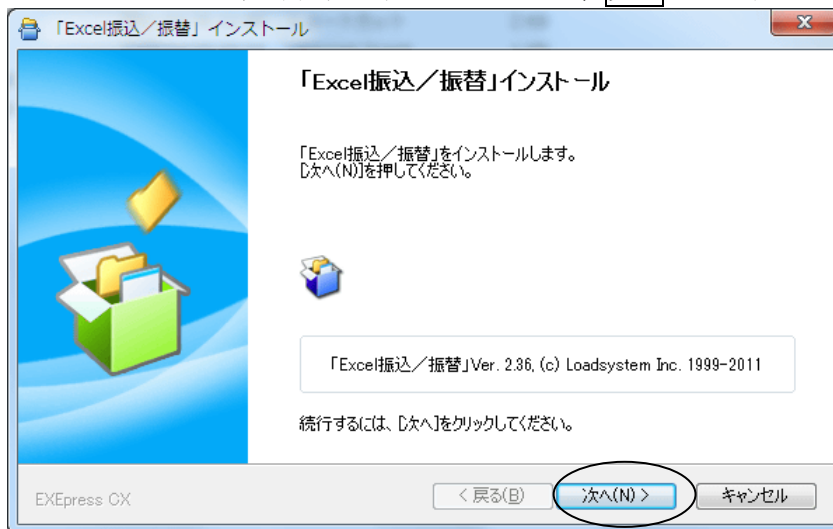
「Excel振込／振替」インストール

「Excel振込／振替」インストール

「Excel振込／振替」をインストールします。
[次へ(N)]を押してください。

「Excel振込／振替」Ver. 2.36, (c) Loadsystem Inc. 1999-2011

続行するには、[次へ]をクリックしてください。

EXEpress CX

< 戻る(B)

次へ(N) >

キャンセル